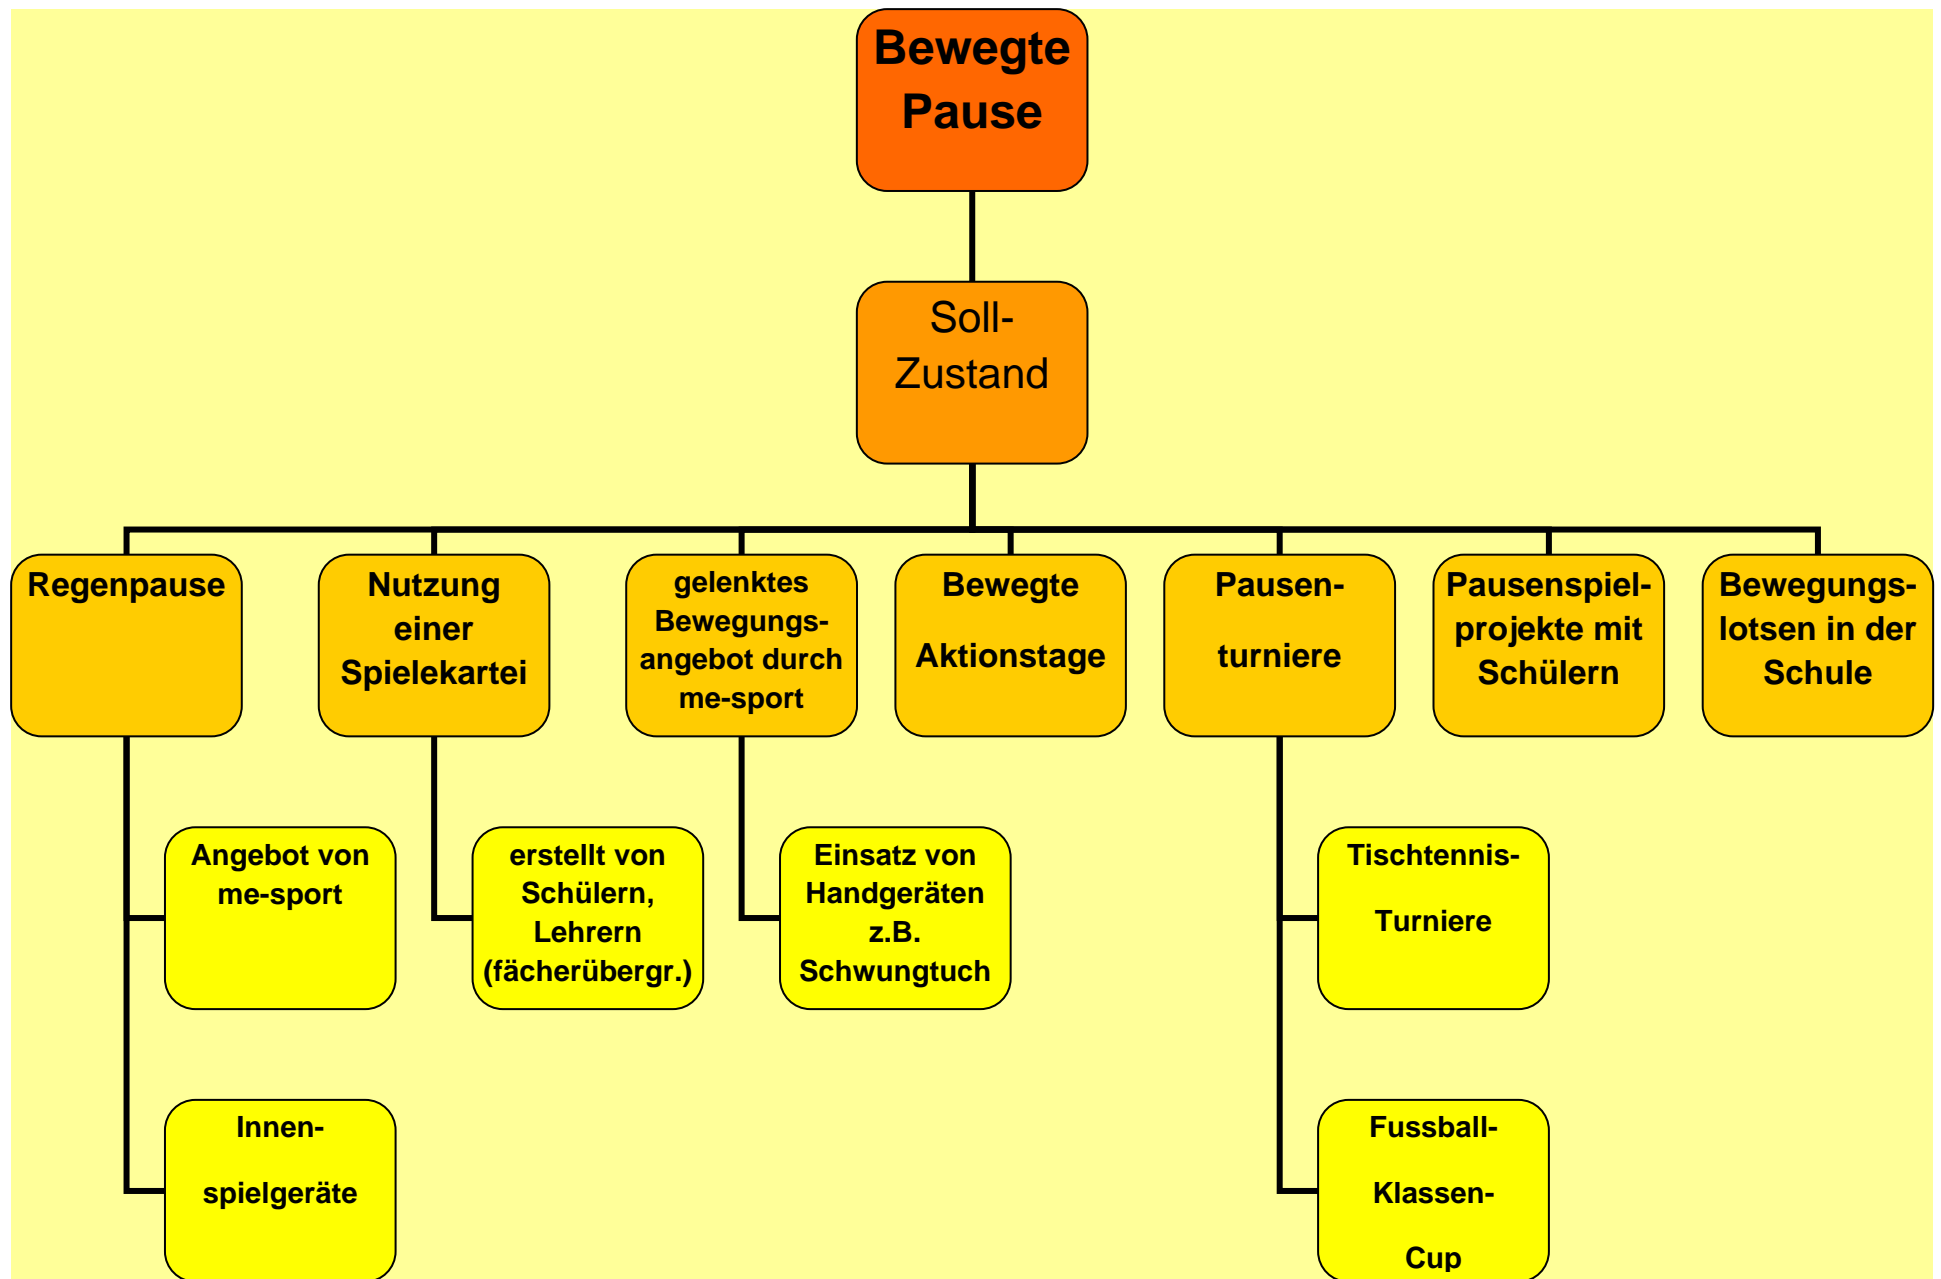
Bewegte Pause

Soll-Zustand

Regenpause

Angebot von me-sport

Innenspielgeräte

Nutzung einer Spielekartei

erstellt von Schülern, Lehrern (fächerübergr.)

gelenktes Bewegungsangebot durch me-sport

Einsatz von Handgeräten z.B. Schwungtuch

Bewegte Aktionstage

Pausenturniere

Tischtennis-Turniere

Fussball-Klassen-Cup

Pausenspielprojekte mit Schülern

Bewegungslotsen in der Schule